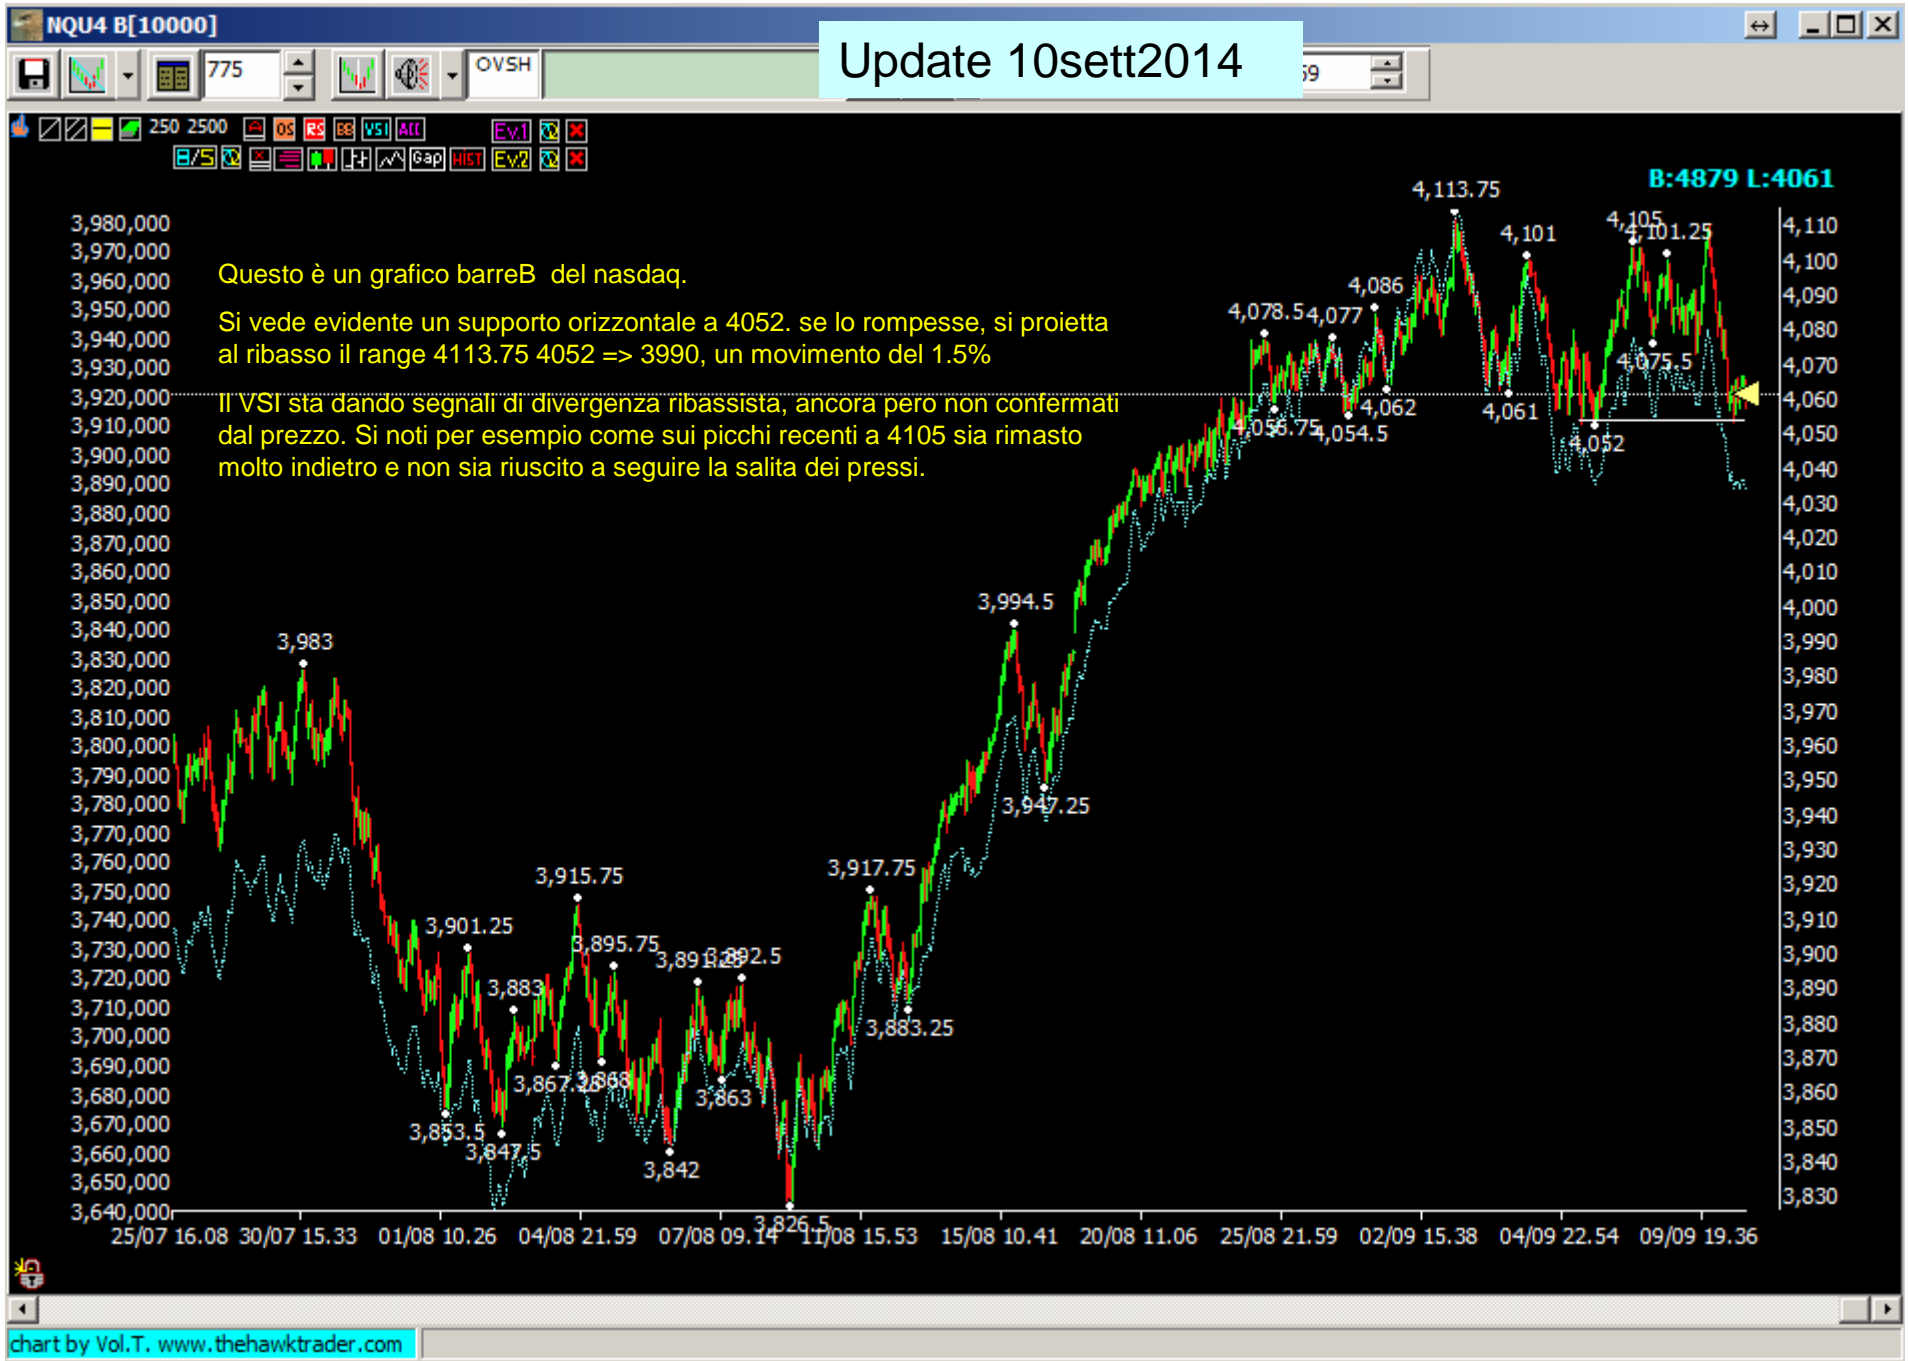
NQU4 B[10000]

775

OVSH

Update 10sett2014

59

250 2500 OS RS BB VSI All Ev1

B/S Gap HIST Ev2

B:4879 L:4061

Questo è un grafico barreB del nasdaq.

Si vede evidente un supporto orizzontale a 4052. se lo rompesse, si proietta al ribasso il range 4113.75 4052 => 3990, un movimento del 1.5%

Il VSI sta dando segnali di divergenza ribassista, ancora pero non confermati dal prezzo. Si noti per esempio come sui picchi recenti a 4105 sia rimasto molto indietro e non sia riuscito a seguire la salita dei pressi.

3,980,000
3,970,000
3,960,000
3,950,000
3,940,000
3,930,000
3,920,000
3,910,000
3,900,000
3,890,000
3,880,000
3,870,000
3,860,000
3,850,000
3,840,000
3,830,000
3,820,000
3,810,000
3,800,000
3,790,000
3,780,000
3,770,000
3,760,000
3,750,000
3,740,000
3,730,000
3,720,000
3,710,000
3,700,000
3,690,000
3,680,000
3,670,000
3,660,000
3,650,000
3,640,000

4,110
4,100
4,090
4,080
4,070
4,060
4,050
4,040
4,030
4,020
4,010
4,000
3,990
3,980
3,970
3,960
3,950
3,940
3,930
3,920
3,910
3,900
3,890
3,880
3,870
3,860
3,850
3,840
3,830

4,113.75
4,101
4,105
4,101.25
4,086
4,078.5
4,077
4,075.5
4,062
4,061
4,056.75
4,054.5
4,052
3,994.5
3,983
3,947.25
3,917.75
3,915.75
3,901.25
3,895.75
3,891.25
3,892.5
3,883
3,883.25
3,867.25
3,868
3,863
3,853.5
3,847.5
3,842
3,826.5

25/07 16.08 30/07 15.33 01/08 10.26 04/08 21.59 07/08 09.14 11/08 15.53 15/08 10.41 20/08 11.06 25/08 21.59 02/09 15.38 04/09 22.54 09/09 19.36

chart by Vol.T. www.thehawktrader.com